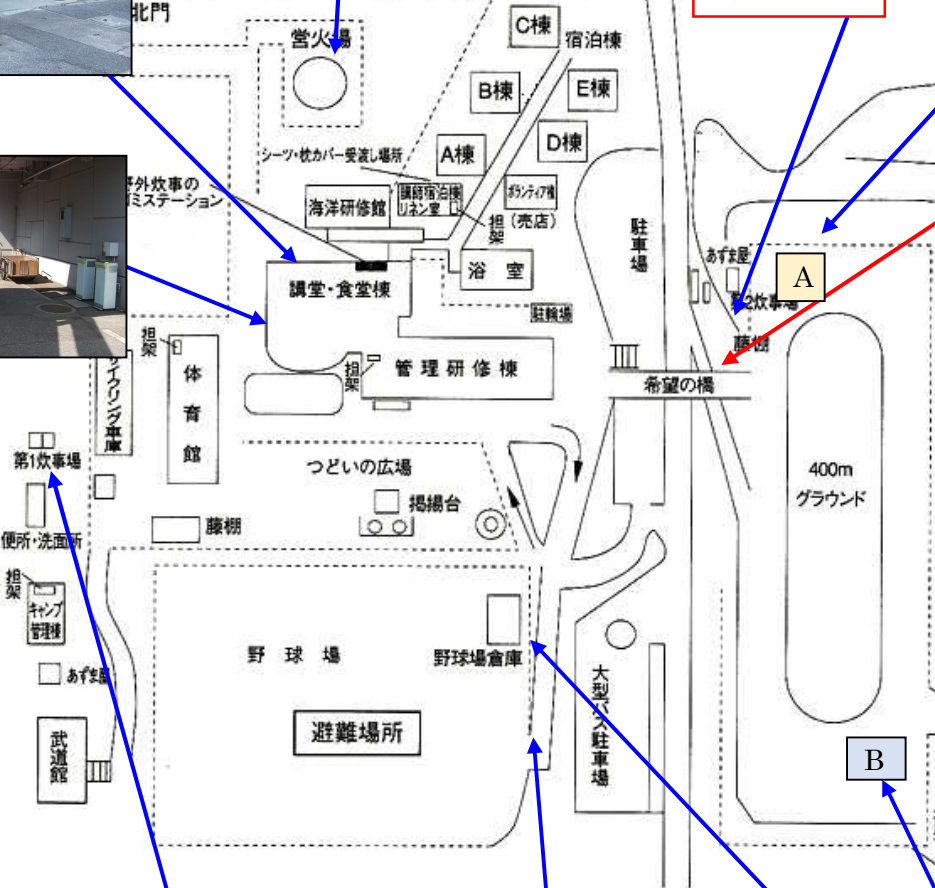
北門

営火場

C棟
宿泊棟
B棟
E棟
A棟
D棟

シーツ・枕カバー受渡し場所
野外炊事の
ミステーション
海洋研修館
講師宿泊棟
リネン室
ボランティア棟
(売店)
担架
浴室
講堂・食堂棟
駐輪場
駐車場
あずま屋
第2炊事場
藤棚
A
担架
体育館
管理研修棟
担架
サイクリング車庫
希望の橋
第1炊事場
つどいの広場
掲揚台
400m
グラウンド
便所・洗面所
藤棚
担架
キャンプ管理棟
野球場
野球場倉庫
あずま屋
大型バス駐車場
避難場所
武道館
B